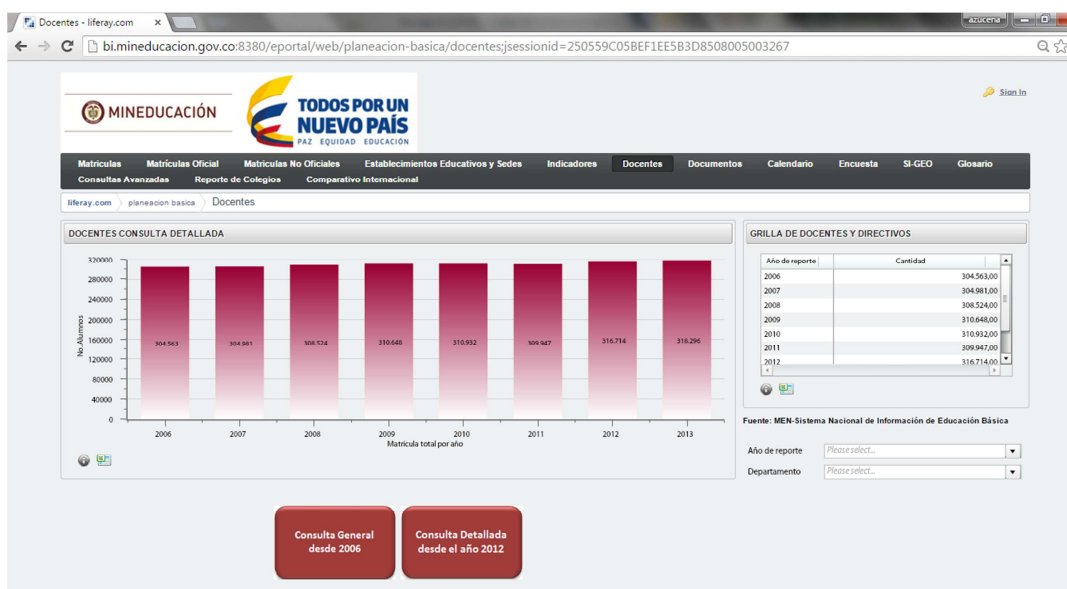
Docentes - liferay.com ×

azucena

bi.mineducacion.gov.co:8380/eportal/web/planeacion-basica/docentes;jsessionid=250559C05BEF1EE5B3D8508005003267

MINEDUCACIÓN

TODOS POR UN NUEVO PAÍS
PAZ EQUIDAD EDUCACIÓN

Sign In

Matriculas | Matrículas Oficial | Matriculas No Oficiales | Establecimientos Educativos y Sedes | Indicadores | Docentes | Documentos | Calendario | Encuesta | SI-GEO | Glosario
Consultas Avanzadas | Reporte de Colegios | Comparativo Internacional

liferay.com › planeacion basica › Docentes

DOCENTES CONSULTA DETALLADA

No.Alumnos

320000
280000
240000
200000
160000
120000
80000
40000
0

304.563 | 304.981 | 308.524 | 310.648 | 310.932 | 309.947 | 316.714 | 318.296

2006 | 2007 | 2008 | 2009 | 2010 | 2011 | 2012 | 2013

Matricula total por año

GRILLA DE DOCENTES Y DIRECTIVOS

| Año de reporte | Cantidad |
|---|---|
| 2006 | 304.563,00 |
| 2007 | 304.981,00 |
| 2008 | 308.524,00 |
| 2009 | 310.648,00 |
| 2010 | 310.932,00 |
| 2011 | 309.947,00 |
| 2012 | 316.714,00 |

Fuente: MEN-Sistema Nacional de Información de Educación Básica

Año de reporte | Please select...
Departamento | Please select...

Consulta General desde 2006

Consulta Detallada desde el año 2012